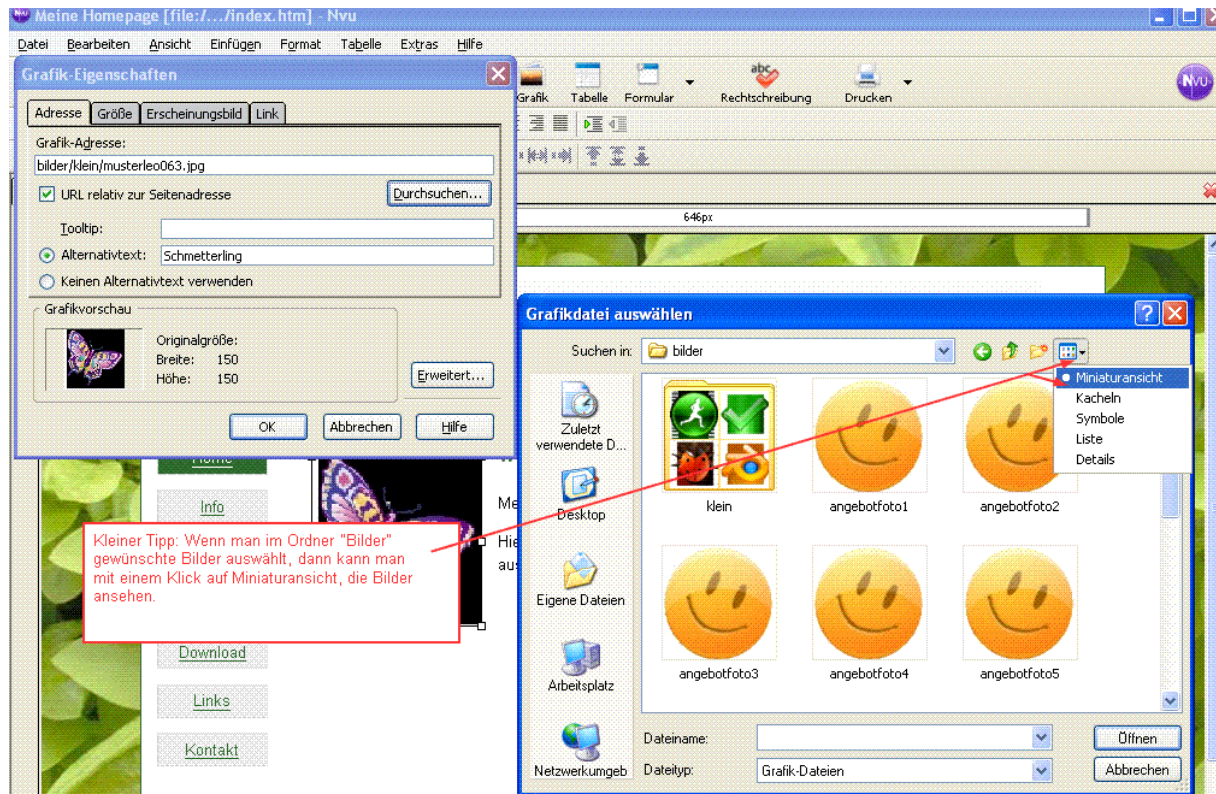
Meine Homepage [file:/.../index.htm] - Nvu

Datei Bearbeiten Ansicht Einfügen Format Tabelle Extras Hilfe

Grafik Tabelle Formular Rechtschreibung Drucken

646px

Grafik-Eigenschaften

Adresse Größe Erscheinungsbild Link

Grafik-Adresse:

bilder/klein/musterleo063.jpg

URL relativ zur Seitenadresse

Durchsuchen...

Tooltip:

Alternativtext: Schmetterling

Keinen Alternativtext verwenden

Grafikvorschau

Originalgröße:
Breite: 150
Höhe: 150

Erweitert...

OK Abbrechen Hilfe

Home

Info

Download

Links

Kontakt

Me

Hie
au

Kleiner Tipp: Wenn man im Ordner "Bilder" gewünschte Bilder auswählt, dann kann man mit einem Klick auf Miniaturansicht, die Bilder ansehen.

Grafikdatei auswählen

Suchen in: bilder

Miniaturansicht
Kacheln
Symbole
Liste
Details

Zuletzt verwendete D...

Desktop

Eigene Dateien

Arbeitsplatz

Netzwerkumgeb

klein angebotfoto1 angebotfoto2

angebotfoto3 angebotfoto4 angebotfoto5

Dateiname:

Dateityp: Grafik-Dateien

Öffnen

Abbrechen